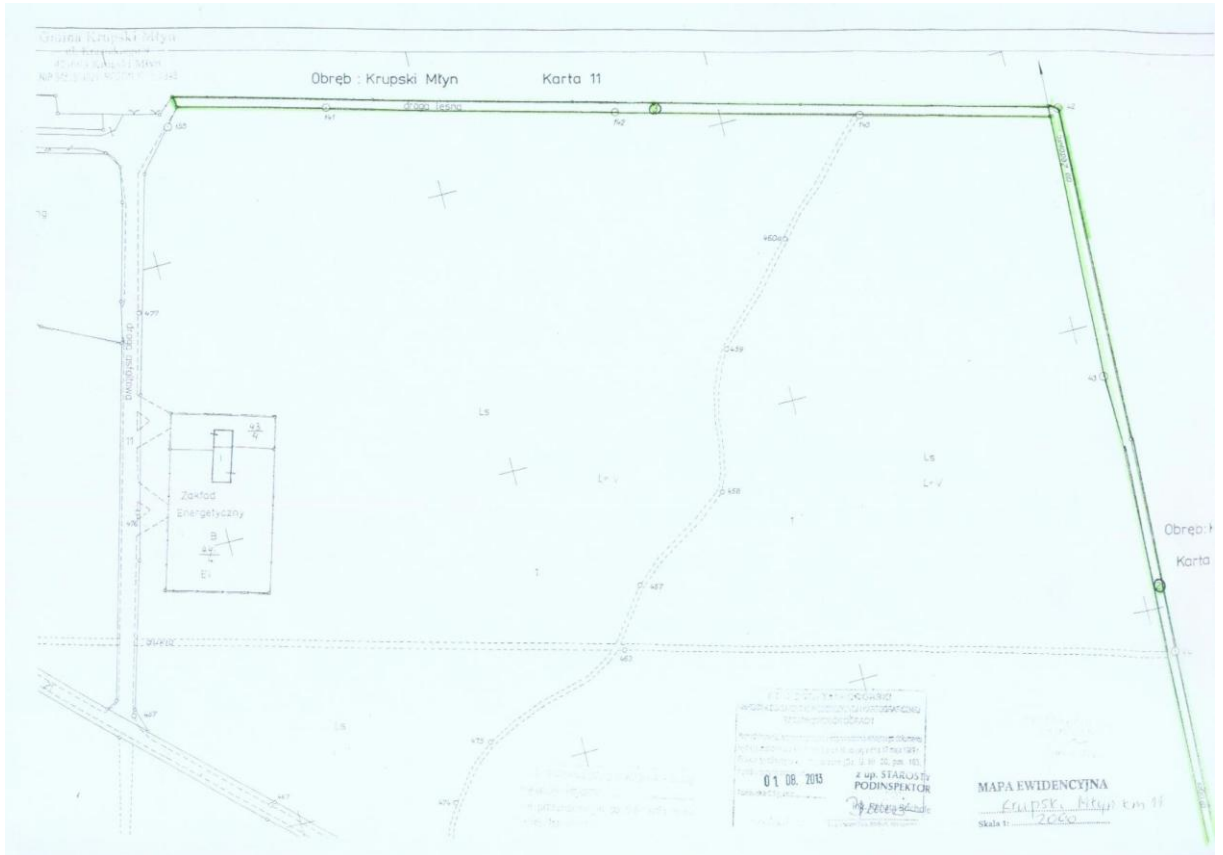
Gmina Krupski Młyn
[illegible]
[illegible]
NIP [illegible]

Obręb : Krupski Młyn Karta 11

droga leśna

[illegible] 451 461 462 460 42

460 ob

43

droga pożarowa

droga dojazdowa

477

439

Ls

Ls

Ł-V

Ł-V

43/4

I

11

Zakład Energetyczny

B

43/4

Ei

458

476

457

T

Obręb: K

Karta

463

467

Ls

473

471

01 08. 2013

z up. STAROSTY
PODINSPEKTOR

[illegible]

MAPA EWIDENCYJNA
Krupski Młyn km 11
Skala 1: 2000